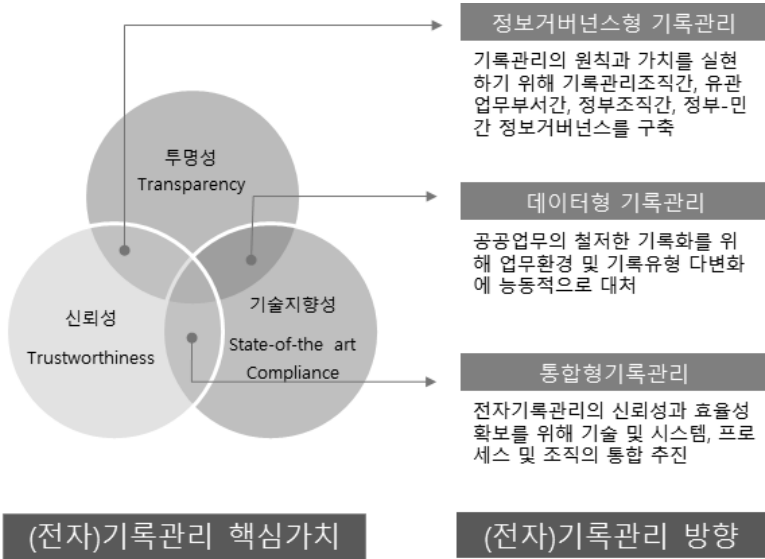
투명성
Transparency

신뢰성
Trustworthiness

기술지향성
State-of-the art Compliance

정보거버넌스형 기록관리

기록관리의 원칙과 가치를 실현하기 위해 기록관리조직간, 유관업무부서간, 정부조직간, 정부-민간 정보거버넌스를 구축

데이터형 기록관리

공공업무의 철저한 기록화를 위해 업무환경 및 기록유형 다변화에 능동적으로 대처

통합형기록관리

전자기록관리의 신뢰성과 효율성 확보를 위해 기술 및 시스템, 프로세스 및 조직의 통합 추진

(전자)기록관리 핵심가치

(전자)기록관리 방향